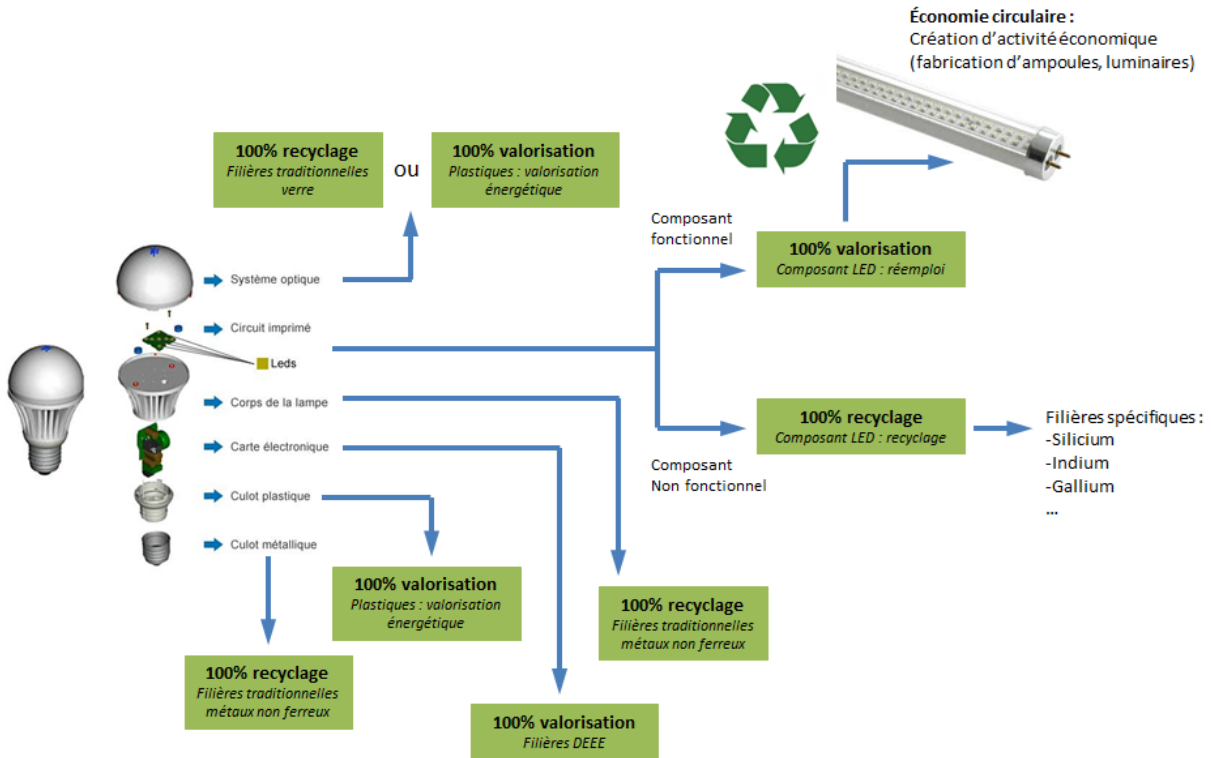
Économie circulaire :
Création d'activité économique (fabrication d'ampoules, luminaires)

100% recyclage
Filières traditionnelles verre

ou

100% valorisation
Plastiques : valorisation énergétique

Composant fonctionnel

100% valorisation
Composant LED : réemploi

Système optique
Circuit imprimé
Leds
Corps de la lampe
Carte électronique
Culot plastique
Culot métallique

100% recyclage
Composant LED : recyclage

Filières spécifiques :
-Silicium
-Indium
-Gallium
...

Composant
Non fonctionnel

100% valorisation
Plastiques : valorisation énergétique

100% recyclage
Filières traditionnelles métaux non ferreux

100% recyclage
Filières traditionnelles métaux non ferreux

100% valorisation
Filières DEEE